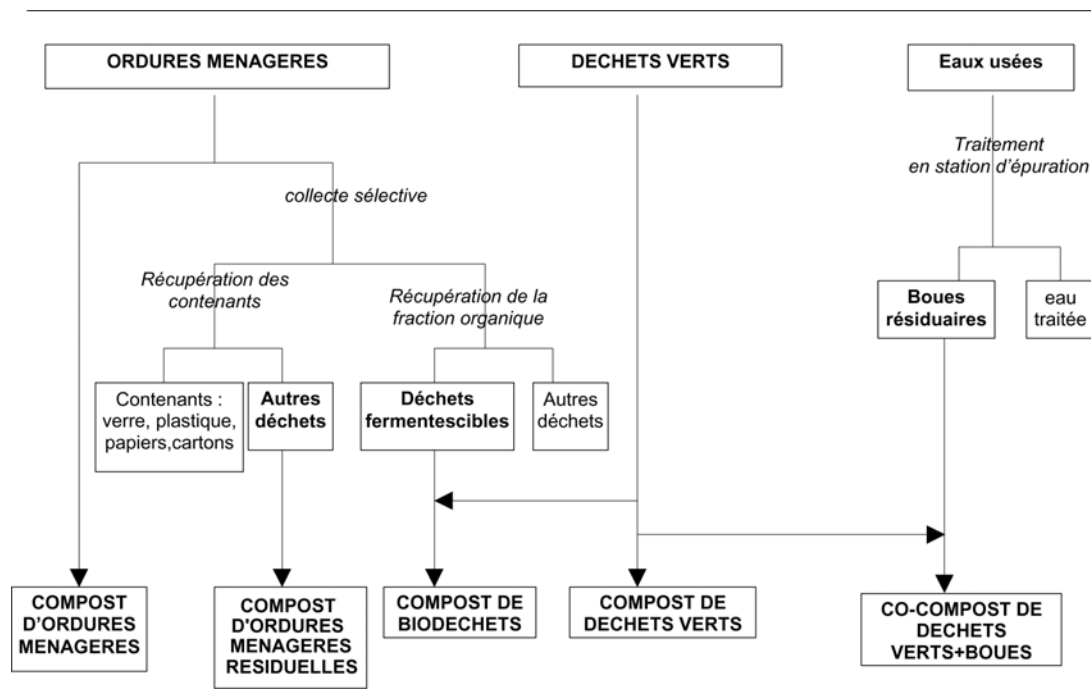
ORDURES MENAGERES

DECHETS VERTS

Eaux usées

Traitement en station d'épuration

collecte sélective

Récupération des contenants

Récupération de la fraction organique

Boues résiduaires

eau traitée

Contenants : verre, plastique, papiers,cartons

Autres déchets

Déchets fermentescibles

Autres déchets

COMPOST D'ORDURES MENAGERES

COMPOST D'ORDURES MENAGERES RESIDUELLES

COMPOST DE BIODECHETS

COMPOST DE DECHETS VERTS

CO-COMPOST DE DECHETS VERTS+BOUES